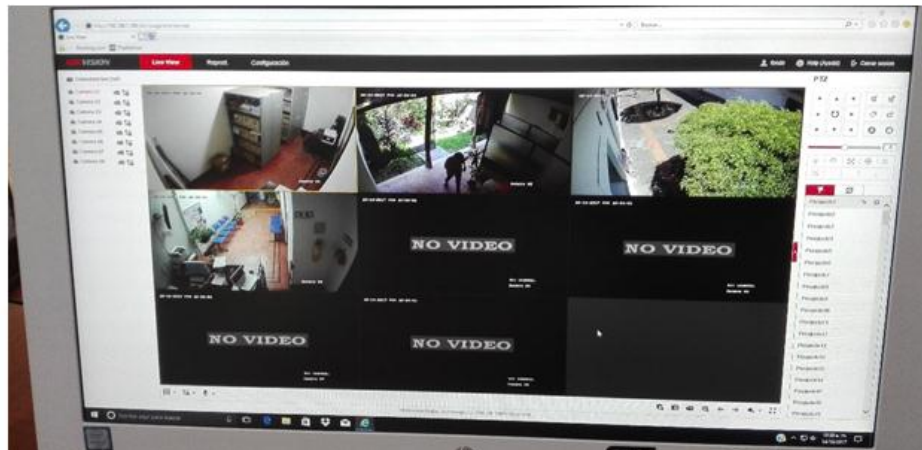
Live View

Configuración

PTZ

NO VIDEO

NO VIDEO

NO VIDEO

NO VIDEO

Preajuste1
Preajuste2
Preajuste3
Preajuste4
Preajuste5
Preajuste6
Preajuste7
Preajuste8
Preajuste9
Preajuste10
Preajuste11
Preajuste12
Preajuste13
Preajuste14
Preajuste15
Preajuste16
Preajuste17
Preajuste18